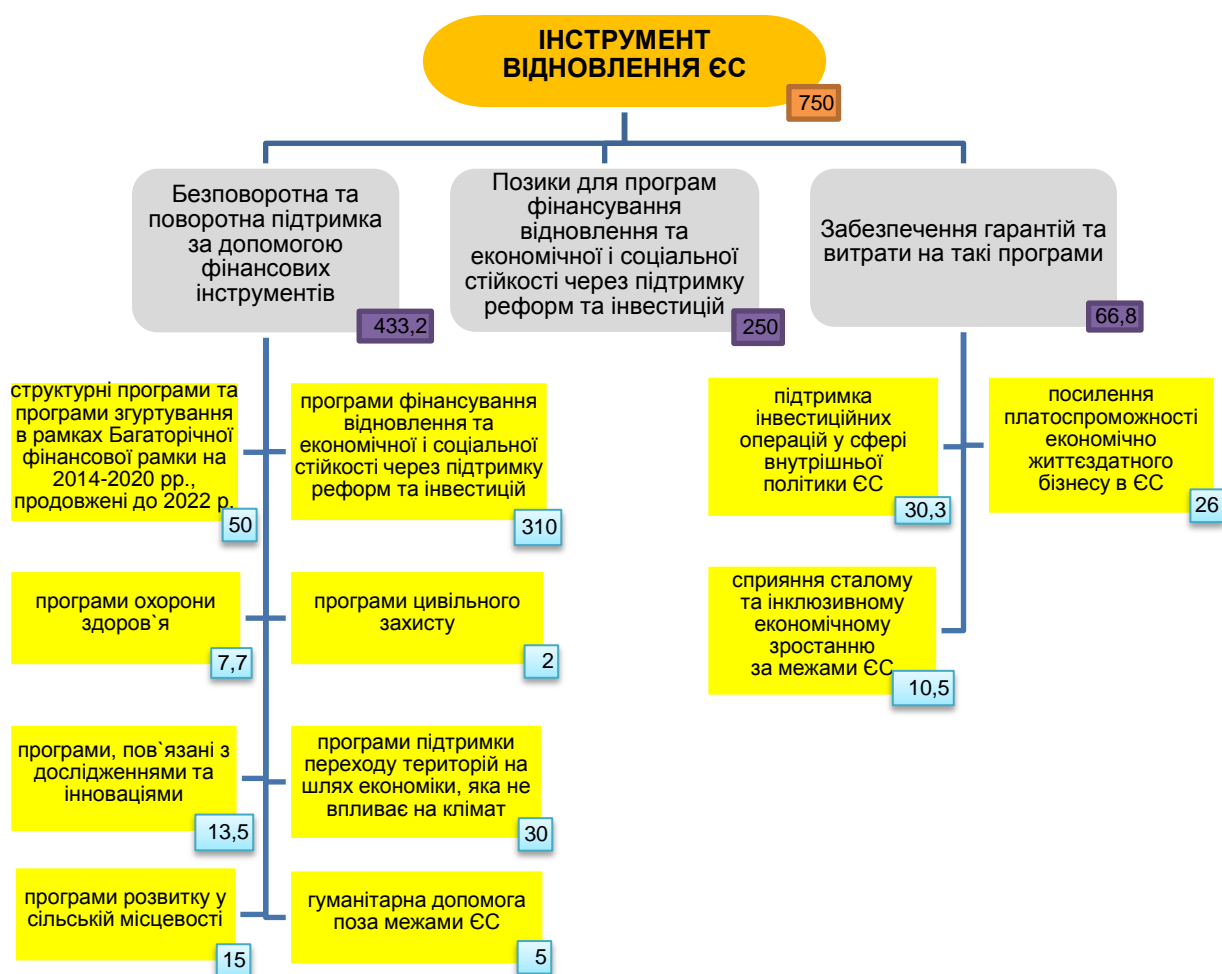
ІНСТРУМЕНТ ВІДНОВЛЕННЯ ЄС
750

Безповоротна та поворотна підтримка за допомогою фінансових інструментів
433,2

Позики для програм фінансування відновлення та економічної і соціальної стійкості через підтримку реформ та інвестицій
250

Забезпечення гарантій та витрати на такі програми
66,8

структурні програми та програми згуртування в рамках Багаторічної фінансової рамки на 2014-2020 рр., продовжені до 2022 р.
50

програми фінансування відновлення та економічної і соціальної стійкості через підтримку реформ та інвестицій
310

програми охорони здоров`я
7,7

програми цивільного захисту
2

програми, пов`язані з дослідженнями та інноваціями
13,5

програми підтримки переходу територій на шлях економіки, яка не впливає на клімат
30

програми розвитку у сільській місцевості
15

гуманітарна допомога поза межами ЄС
5

підтримка інвестиційних операцій у сфері внутрішньої політики ЄС
30,3

посилення платоспроможності економічно життєздатного бізнесу в ЄС
26

сприяння сталому та інклюзивному економічному зростанню за межами ЄС
10,5